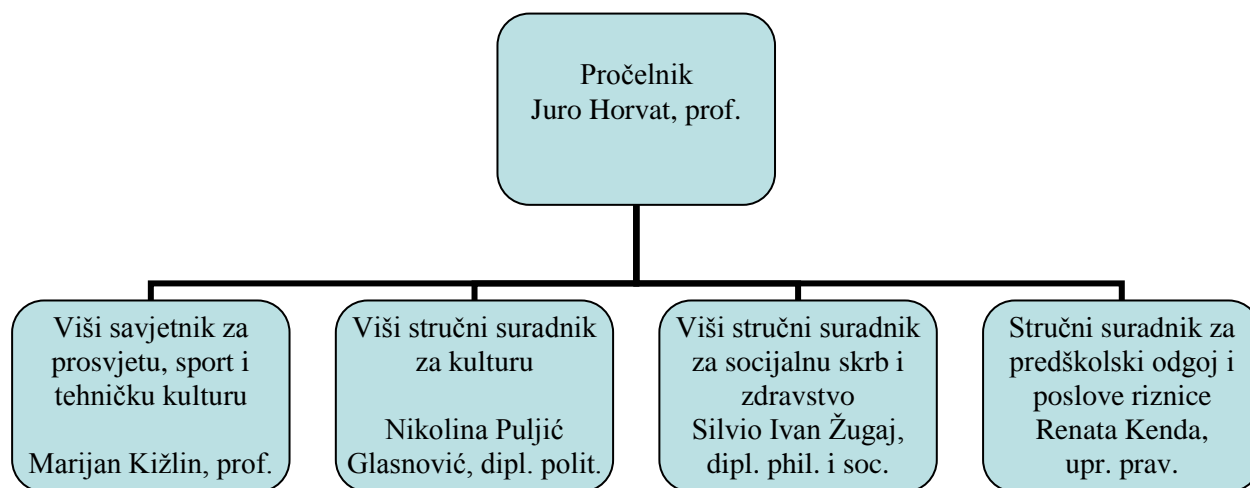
Pročelnik
Juro Horvat, prof.

Viši savjetnik za prosvjetu, sport i tehničku kulturu

Marijan Kižlin, prof.

Viši stručni suradnik za kulturu

Nikolina Puljić Glasnović, dipl. polit.

Viši stručni suradnik za socijalnu skrb i zdravstvo
Silvio Ivan Žugaj, dipl. phil. i soc.

Stručni suradnik za predškolski odgoj i poslove riznice
Renata Kenda, upr. prav.